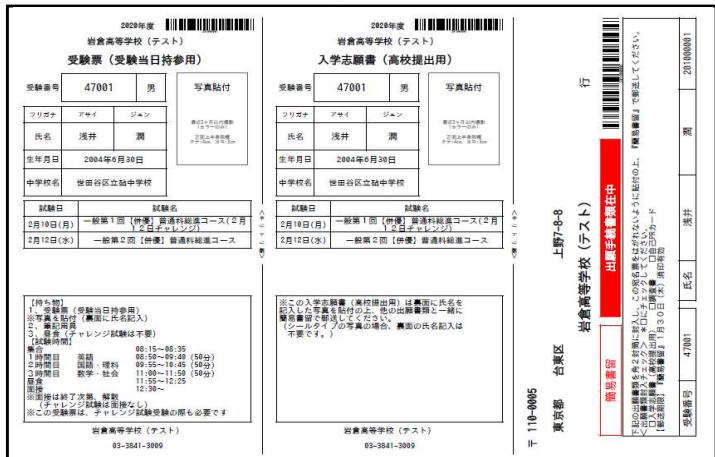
2020年度
岩倉高等学校（テスト）
受験票（受験当日持参用）

| 受験番号 | 47001 | 男 |
|---|---|---|
| フリガナ | アサイ | ジュン |
| 氏名 | 浅井 | 潤 |
| 生年月日 | 2004年6月30日 | |
| 中学校名 | 世田谷区立砧中学校 | |

写真貼付
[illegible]

| 試験日 | 試験名 |
|---|---|
| 2月10日(月) | 一般第1回【併優】普通科総進コース（2月12日チャレンジ） |
| 2月12日(水) | 一般第2回【併優】普通科総進コース |

【持ち物】
・受験票（受験当日持参用）
※写真を貼付（裏面に氏名記入）
・筆記用具
・昼食（チャレンジ試験は不要）
【試験時間】
集合 08:15～08:35
1時間目 英語 08:50～09:40（50分）
2時間目 国語・理科 09:55～10:45（50分）
3時間目 数学・社会 11:00～11:50（50分）
昼食 11:55～12:25
面接 12:30～
※面接終了次第、解散
（チャレンジ試験は面接なし）
※この受験票は、チャレンジ試験受験の際も必要です

岩倉高等学校（テスト）
03-3841-3009

2020年度
岩倉高等学校（テスト）
入学志願書（高校提出用）

| 受験番号 | 47001 | 男 |
|---|---|---|
| フリガナ | アサイ | ジュン |
| 氏名 | 浅井 | 潤 |
| 生年月日 | 2004年6月30日 | |
| 中学校名 | 世田谷区立砧中学校 | |

写真貼付
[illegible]

| 試験日 | 試験名 |
|---|---|
| 2月10日(月) | 一般第1回【併優】普通科総進コース（2月12日チャレンジ） |
| 2月12日(水) | 一般第2回【併優】普通科総進コース |

※この入学志願書（高校提出用）は裏面に氏名を記入した写真を貼付の上、他の出願書類と一緒に簡易書留で郵送してください。
（シールタイプの写真の場合、裏面の氏名記入は不要です。）

岩倉高等学校（テスト）
03-3841-3009

〒 110-0005
東京都 台東区 上野7-8-8
岩倉高等学校（テスト） 行
出願手続書類在中
簡易書留
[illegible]
受験番号 47001 氏名 浅井 潤
2010000001